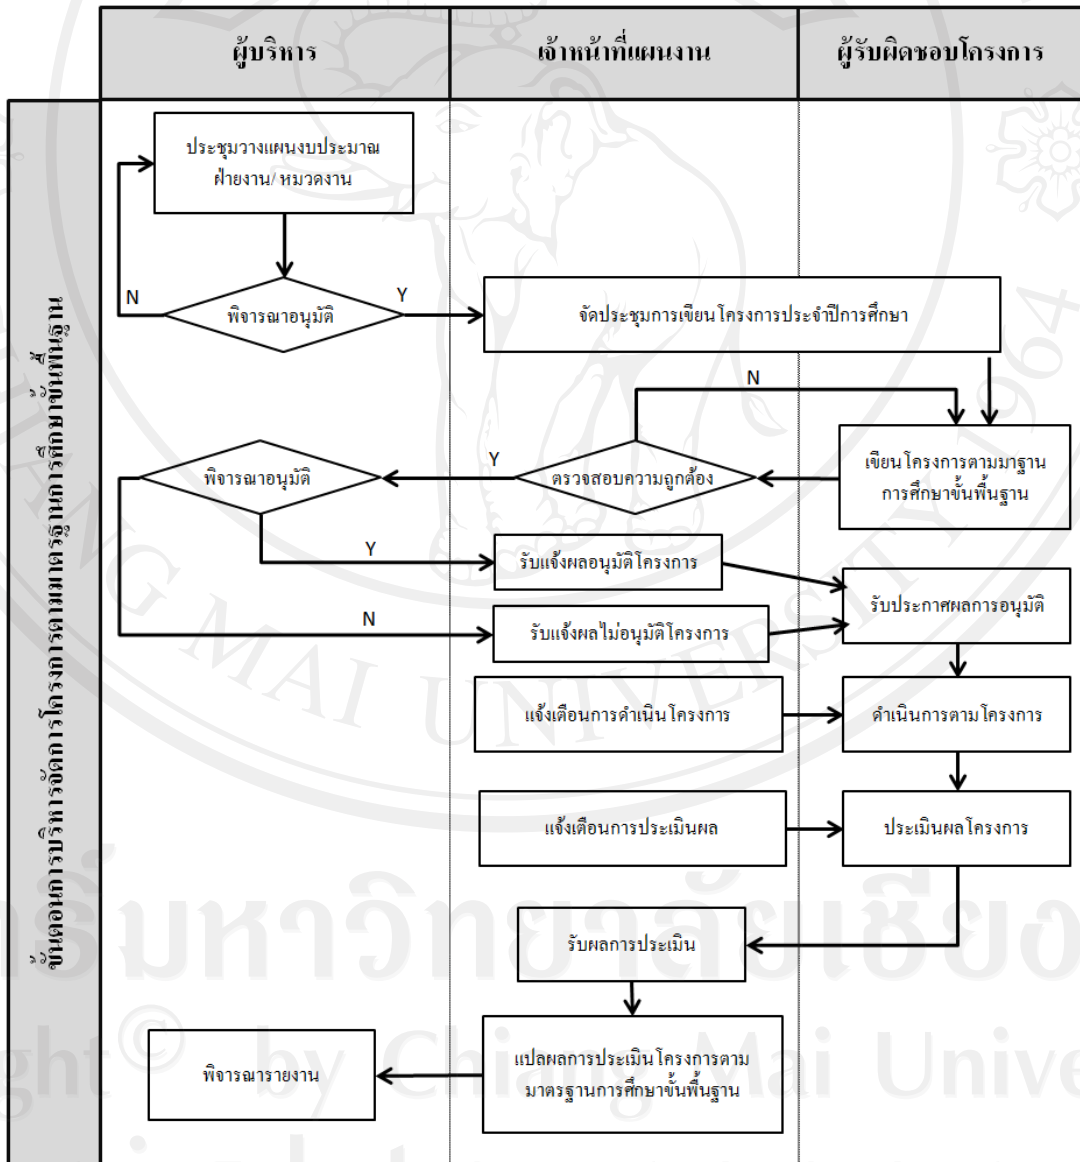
| ผู้บริหาร | เจ้าหน้าที่แผนงาน | ผู้รับผิดชอบโครงการ |
|---|---|---|

ขั้นตอนการบริหารจัดการโครงการตามมาตรฐานการศึกษาขั้นพื้นฐาน

ประชุมวางแผนงบประมาณ ฝ่ายงาน/ หมวดงาน

N

พิจารณาอนุมัติ

Y

จัดประชุมการเขียนโครงการประจำปีการศึกษา

N

เขียนโครงการตามมาฐาน การศึกษาขั้นพื้นฐาน

ตรวจสอบความถูกต้อง

Y

พิจารณาอนุมัติ

Y

รับแจ้งผลอนุมัติโครงการ

N

รับแจ้งผลไม่อนุมัติโครงการ

รับประกาศผลการอนุมัติ

แจ้งเตือนการดำเนินโครงการ

ดำเนินการตามโครงการ

แจ้งเตือนการประเมินผล

ประเมินผลโครงการ

รับผลการประเมิน

แปลผลการประเมินโครงการตาม มาตรฐานการศึกษาขั้นพื้นฐาน

พิจารณารายงาน

ลิขสิทธิ์มหาวิทยาลัยเชียงใหม่
Copyright © by Chiang Mai University